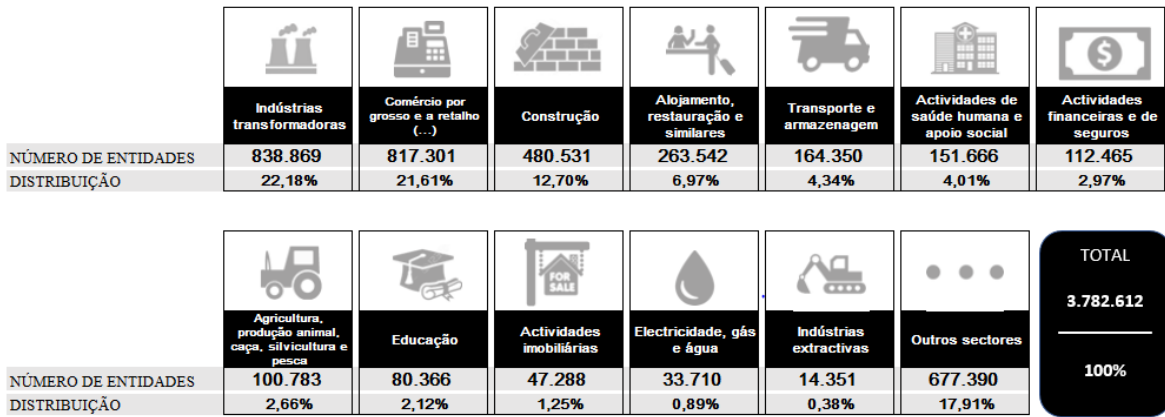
| | Indústrias transformadoras | Comércio por grosso e a retalho (...) | Construção | Alojamento, restauração e similares | Transporte e armazenagem | Actividades de saúde humana e apoio social | Actividades financeiras e de seguros |
|---|---|---|---|---|---|---|---|
| NÚMERO DE ENTIDADES | 838.869 | 817.301 | 480.531 | 263.542 | 164.350 | 151.666 | 112.465 |
| DISTRIBUIÇÃO | 22,18% | 21,61% | 12,70% | 6,97% | 4,34% | 4,01% | 2,97% |

FOR SALE

| | Agricultura, produção animal, caça, silvicultura e pesca | Educação | Actividades imobiliárias | Electricidade, gás e água | Indústrias extractivas | Outros sectores |
|---|---|---|---|---|---|---|
| NÚMERO DE ENTIDADES | 100.783 | 80.366 | 47.288 | 33.710 | 14.351 | 677.390 |
| DISTRIBUIÇÃO | 2,66% | 2,12% | 1,25% | 0,89% | 0,38% | 17,91% |

TOTAL

3.782.612

100%